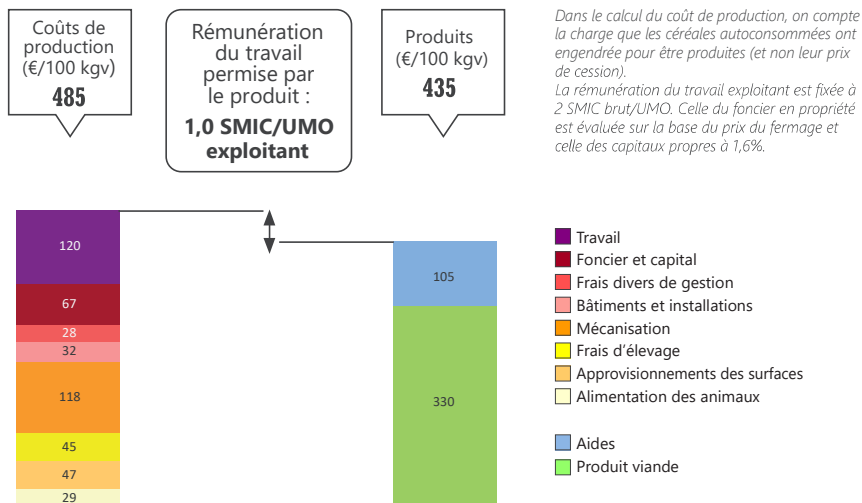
Coûts de production (€/100 kgv)
485

Rémunération du travail permise par le produit :
1,0 SMIC/UMO exploitant

Produits (€/100 kgv)
435

Dans le calcul du coût de production, on compte la charge que les céréales autoconsommées ont engendrée pour être produites (et non leur prix de cession).
La rémunération du travail exploitant est fixée à 2 SMIC brut/UMO. Celle du foncier en propriété est évaluée sur la base du prix du fermage et celle des capitaux propres à 1,6%.

120
67
28
32
118
45
47
29

105
330

Travail
Foncier et capital
Frais divers de gestion
Bâtiments et installations
Mécanisation
Frais d'élevage
Approvisionnements des surfaces
Alimentation des animaux

Aides
Produit viande